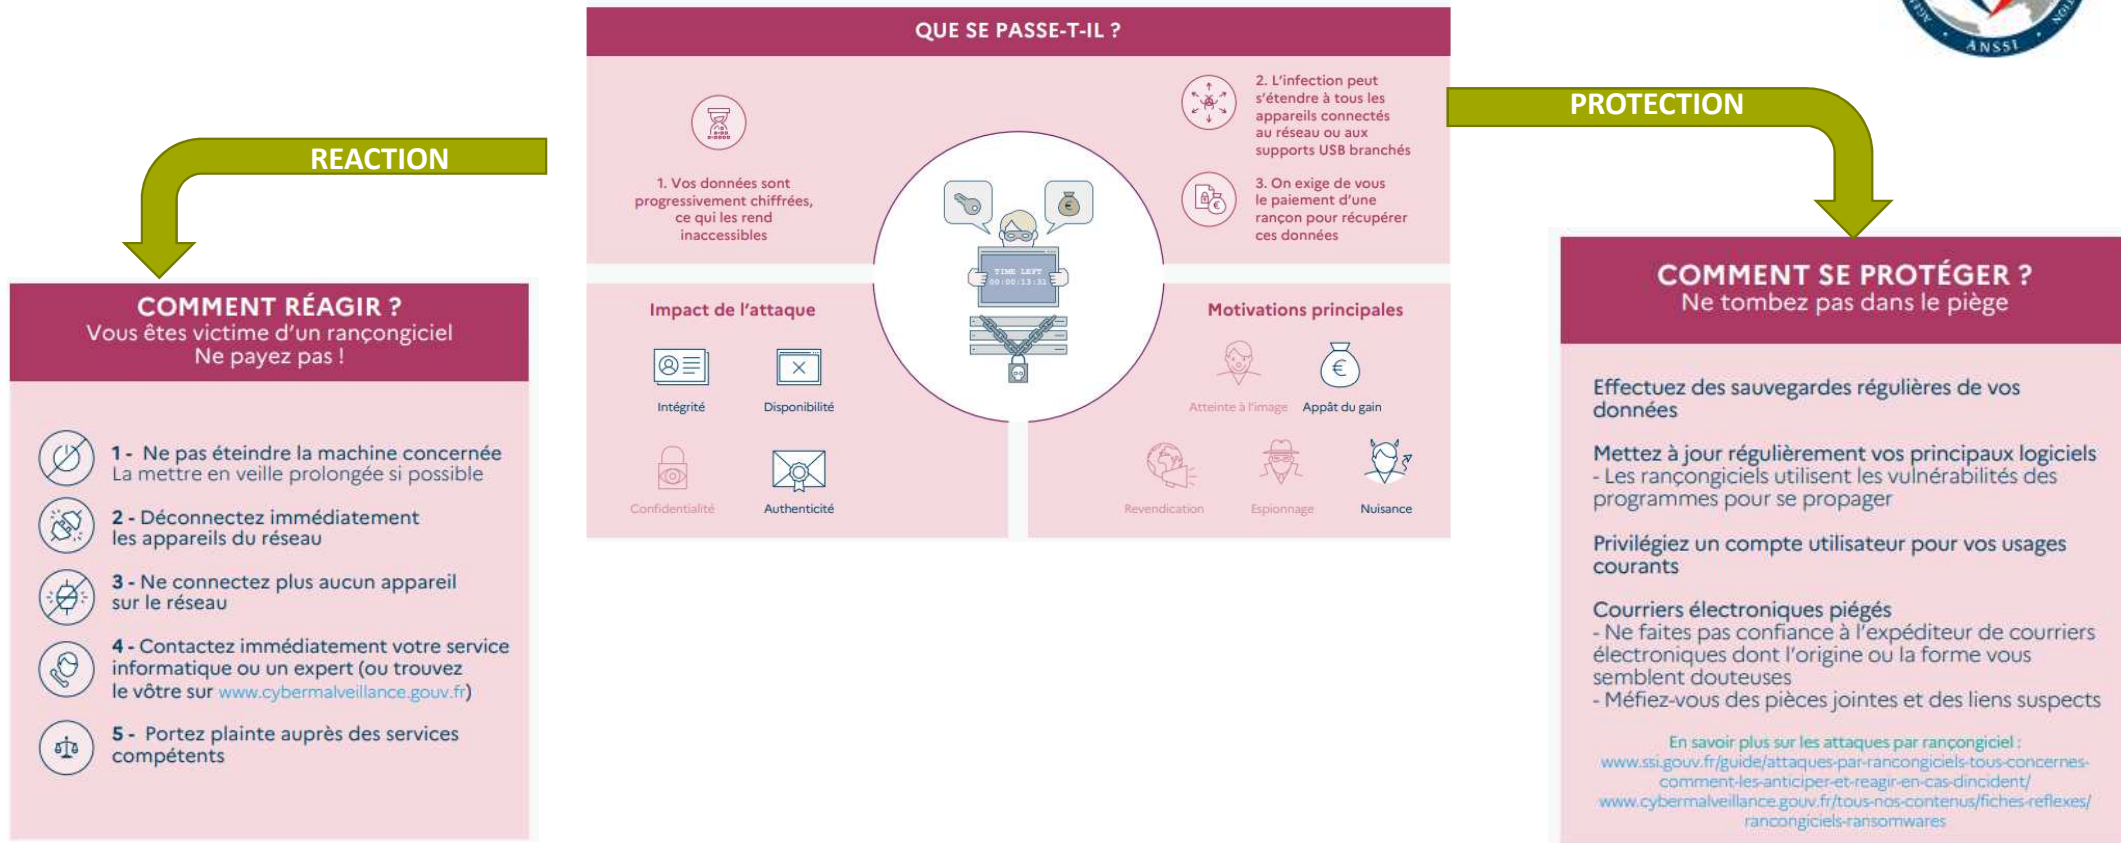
ANSSI

QUE SE PASSE-T-IL ?

1. Vos données sont progressivement chiffrées, ce qui les rend inaccessibles

2. L'infection peut s'étendre à tous les appareils connectés au réseau ou aux supports USB branchés

3. On exige de vous le paiement d'une rançon pour récupérer ces données

TIME LEFT 00:00:13:31

Impact de l'attaque

Intégrité

Disponibilité

Confidentialité

Authenticité

Motivations principales

Atteinte à l'image

Appât du gain

Revendication

Espionnage

Nuisance

REACTION

PROTECTION

COMMENT RÉAGIR ?
Vous êtes victime d'un rançongiciel
Ne payez pas !

1 - Ne pas éteindre la machine concernée
La mettre en veille prolongée si possible

2 - Déconnectez immédiatement les appareils du réseau

3 - Ne connectez plus aucun appareil sur le réseau

4 - Contactez immédiatement votre service informatique ou un expert (ou trouvez le vôtre sur www.cybermalveillance.gouv.fr)

5 - Portez plainte auprès des services compétents

COMMENT SE PROTÉGER ?
Ne tombez pas dans le piège

Effectuez des sauvegardes régulières de vos données

Mettez à jour régulièrement vos principaux logiciels
- Les rançongiciels utilisent les vulnérabilités des programmes pour se propager

Privilégiez un compte utilisateur pour vos usages courants

Courriers électroniques piégés
- Ne faites pas confiance à l'expéditeur de courriers électroniques dont l'origine ou la forme vous semblent douteuses
- Méfiez-vous des pièces jointes et des liens suspects

En savoir plus sur les attaques par rançongiciel :
www.ssi.gouv.fr/guide/attaques-par-rancongiciels-tous-concernes-comment-les-anticiper-et-reagir-en-cas-dincident/
www.cybermalveillance.gouv.fr/tous-nos-contenus/fiches-reflexes/rancongiciels-ransomwares